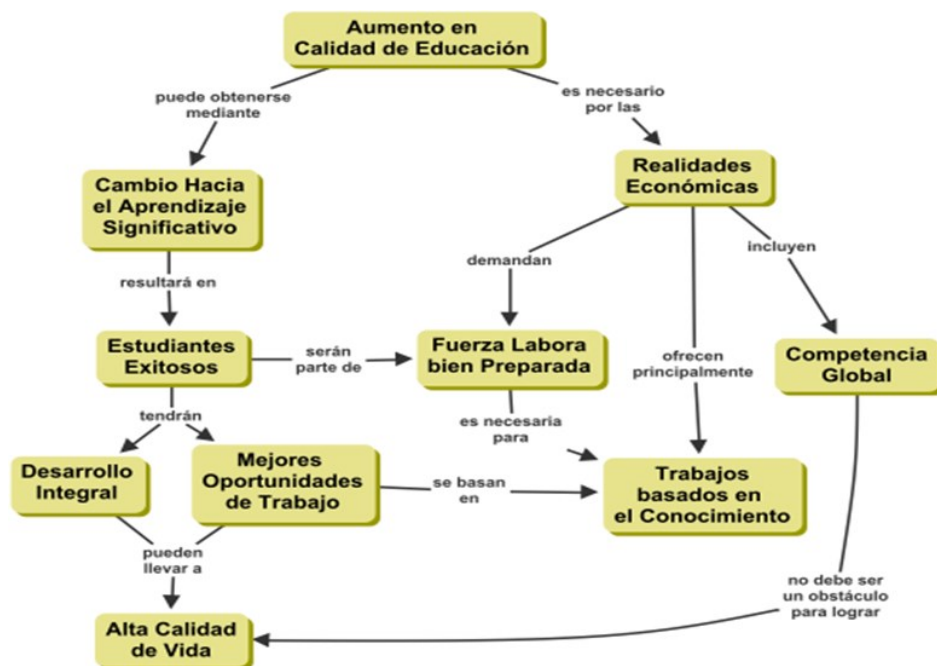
Aumento en Calidad de Educación

puede obtenerse mediante

es necesario por las

Cambio Hacia el Aprendizaje Significativo

Realidades Económicas

demandan

incluyen

resultará en

Estudiantes Exitosos

serán parte de

Fuerza Labora bien Preparada

ofrecen principalmente

Competencia Global

tendrán

es necesaria para

Desarrollo Integral

Mejores Oportunidades de Trabajo

se basan en

Trabajos basados en el Conocimiento

pueden llevar a

no debe ser un obstáculo para lograr

Alta Calidad de Vida